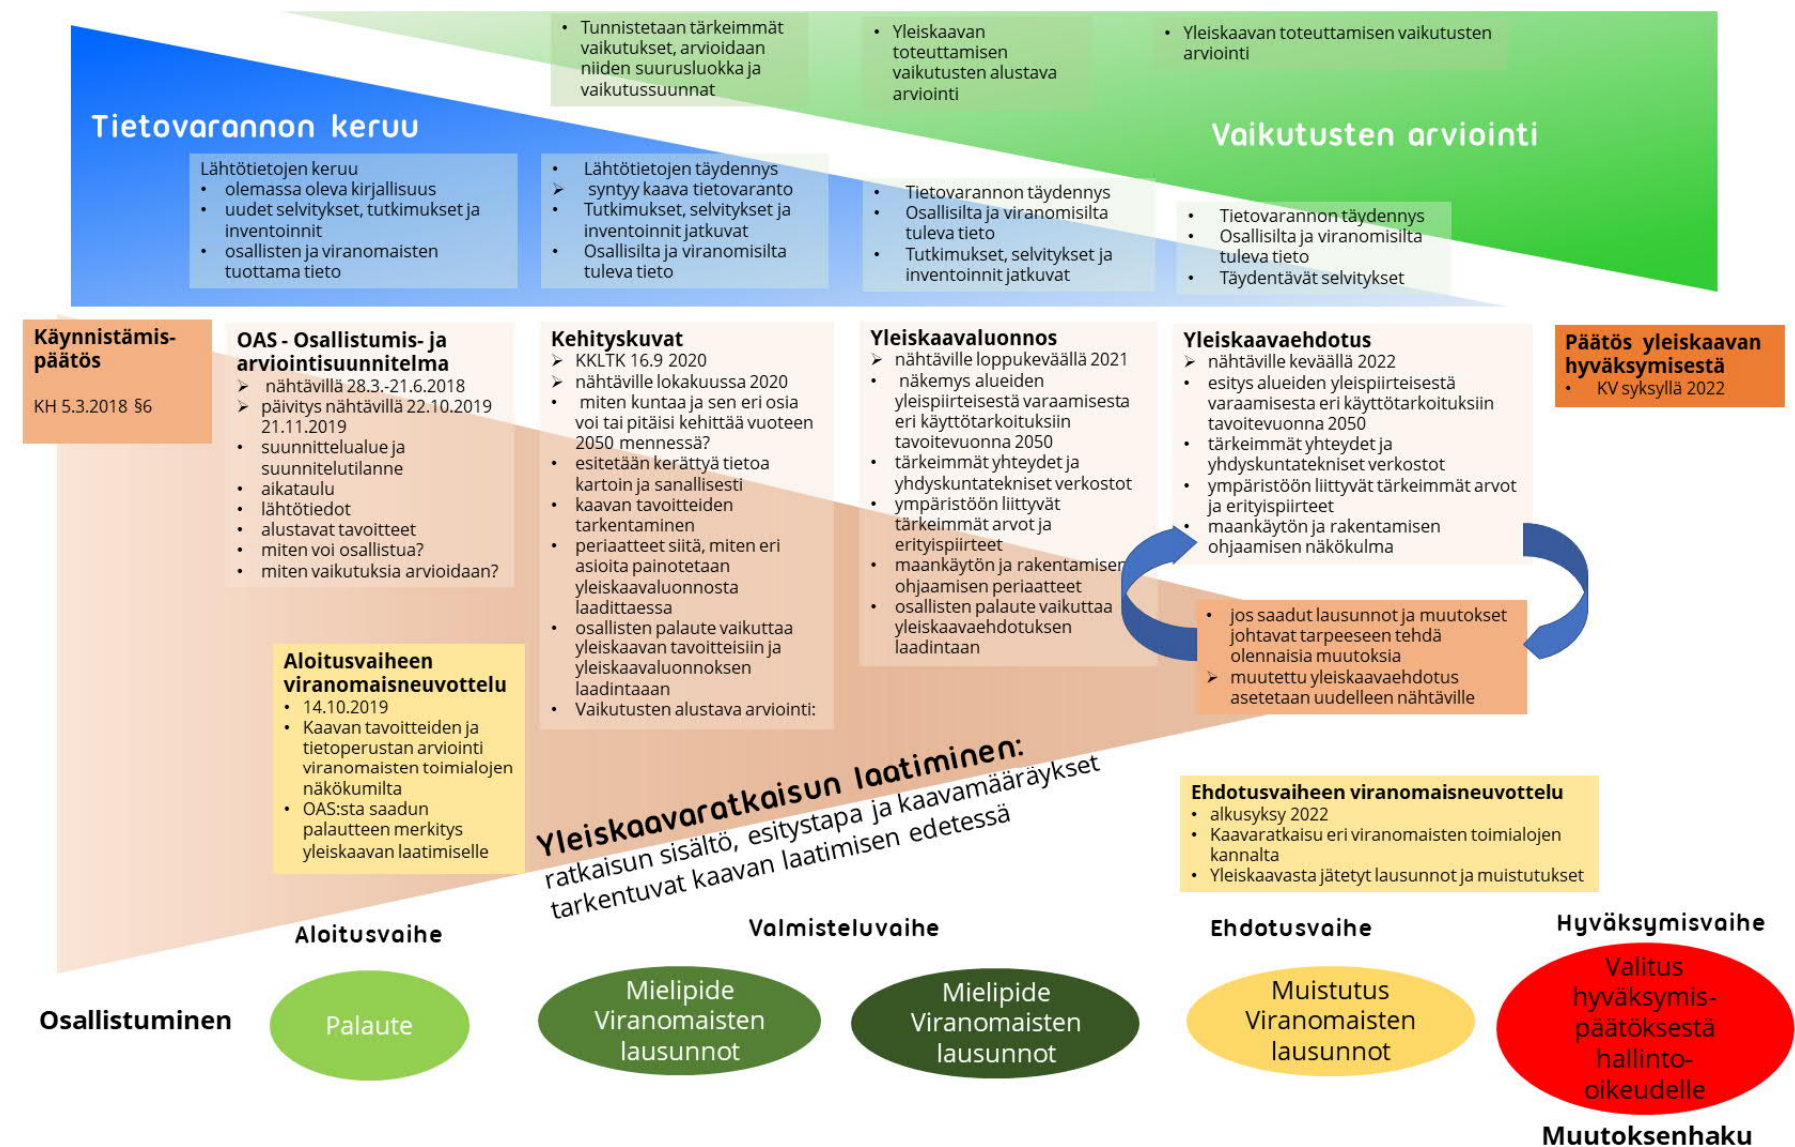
• Tunnistetaan tärkeimmät vaikutukset, arvioidaan niiden suuruusluokka ja vaikutussuunnat

• Yleiskaavan toteuttamisen vaikutusten alustava arviointi

• Yleiskaavan toteuttamisen vaikutusten arviointi

Tietovarannon keruu

Vaikutusten arviointi

Lähtötietojen keruu
• olemassa oleva kirjallisuus
• uudet selvitykset, tutkimukset ja inventoinnit
• osallisten ja viranomaisten tuottama tieto

• Lähtötietojen täydennys
➢ syntyy kaava tietovaranto
• Tutkimukset, selvitykset ja inventoinnit jatkuvat
• Osallisilta ja viranomaisilta tuleva tieto

• Tietovarannon täydennys
• Osallisilta ja viranomaisilta tuleva tieto
• Tutkimukset, selvitykset ja inventoinnit jatkuvat

• Tietovarannon täydennys
• Osallisilta ja viranomaisilta tuleva tieto
• Täydentävät selvitykset

Käynnistämispäätös
KH 5.3.2018 §6

OAS - Osallistumis- ja arviointisuunnitelma
➢ nähtävillä 28.3.-21.6.2018
➢ päivitys nähtävillä 22.10.2019 21.11.2019
• suunnittelualue ja suunnitelutilanne
• aikataulu
• lähtötiedot
• alustavat tavoitteet
• miten voi osallistua?
• miten vaikutuksia arvioidaan?

Kehityskuvat
➢ KKLTK 16.9 2020
➢ nähtäville lokakuussa 2020
• miten kuntaa ja sen eri osia voi tai pitäisi kehittää vuoteen 2050 mennessä?
• esitetään kerättyä tietoa kartoin ja sanallisesti
• kaavan tavoitteiden tarkentaminen
• periaatteet siitä, miten eri asioita painotetaan yleiskaavaluonnosta laadittaessa
• osallisten palaute vaikuttaa yleiskaavan tavoitteisiin ja yleiskaavaluonnoksen laadintaaan
• Vaikutusten alustava arviointi:

Yleiskaavaluonnos
➢ nähtäville loppukeväällä 2021
• näkemys alueiden yleispiirteisestä varaamisesta eri käyttötarkoituksiin tavoitevuonna 2050
• tärkeimmät yhteydet ja yhdyskuntatekniset verkostot
• ympäristöön liittyvät tärkeimmät arvot ja erityispiirteet
• maankäytön ja rakentamisen ohjaamisen periaatteet
• osallisten palaute vaikuttaa yleiskaavaehdotuksen laadintaan

Yleiskaavaehdotus
➢ nähtäville keväällä 2022
• esitys alueiden yleispiirteisestä varaamisesta eri käyttötarkoituksiin tavoitevuonna 2050
• tärkeimmät yhteydet ja yhdyskuntatekniset verkostot
• ympäristöön liittyvät tärkeimmät arvot ja erityispiirteet
• maankäytön ja rakentamisen ohjaamisen näkökulma

Päätös yleiskaavan hyväksymisestä
• KV syksyllä 2022

• jos saadut lausunnot ja muutokset johtavat tarpeeseen tehdä olennaisia muutoksia
➢ muutettu yleiskaavaehdotus asetetaan uudelleen nähtäville

Aloitusvaiheen viranomaisneuvottelu
• 14.10.2019
• Kaavan tavoitteiden ja tietoperustan arviointi viranomaisten toimialojen näkökulmilta
• OAS:sta saadun palautteen merkitys yleiskaavan laatimiselle

Yleiskaavaratkaisun laatiminen:
ratkaisun sisältö, esitystapa ja kaavamääräykset tarkentuvat kaavan laatimisen edetessä

Ehdotusvaiheen viranomaisneuvottelu
• alkusyksy 2022
• Kaavaratkaisu eri viranomaisten toimialojen kannalta
• Yleiskaavasta jätetyt lausunnot ja muistutukset

Aloitusvaihe
Valmisteluvaihe
Ehdotusvaihe
Hyväksymisvaihe

Osallistuminen
Palaute
Mielipide Viranomaisten lausunnot
Mielipide Viranomaisten lausunnot
Muistutus Viranomaisten lausunnot
Valitus hyväksymispäätöksestä hallinto-oikeudelle

Muutoksenhaku